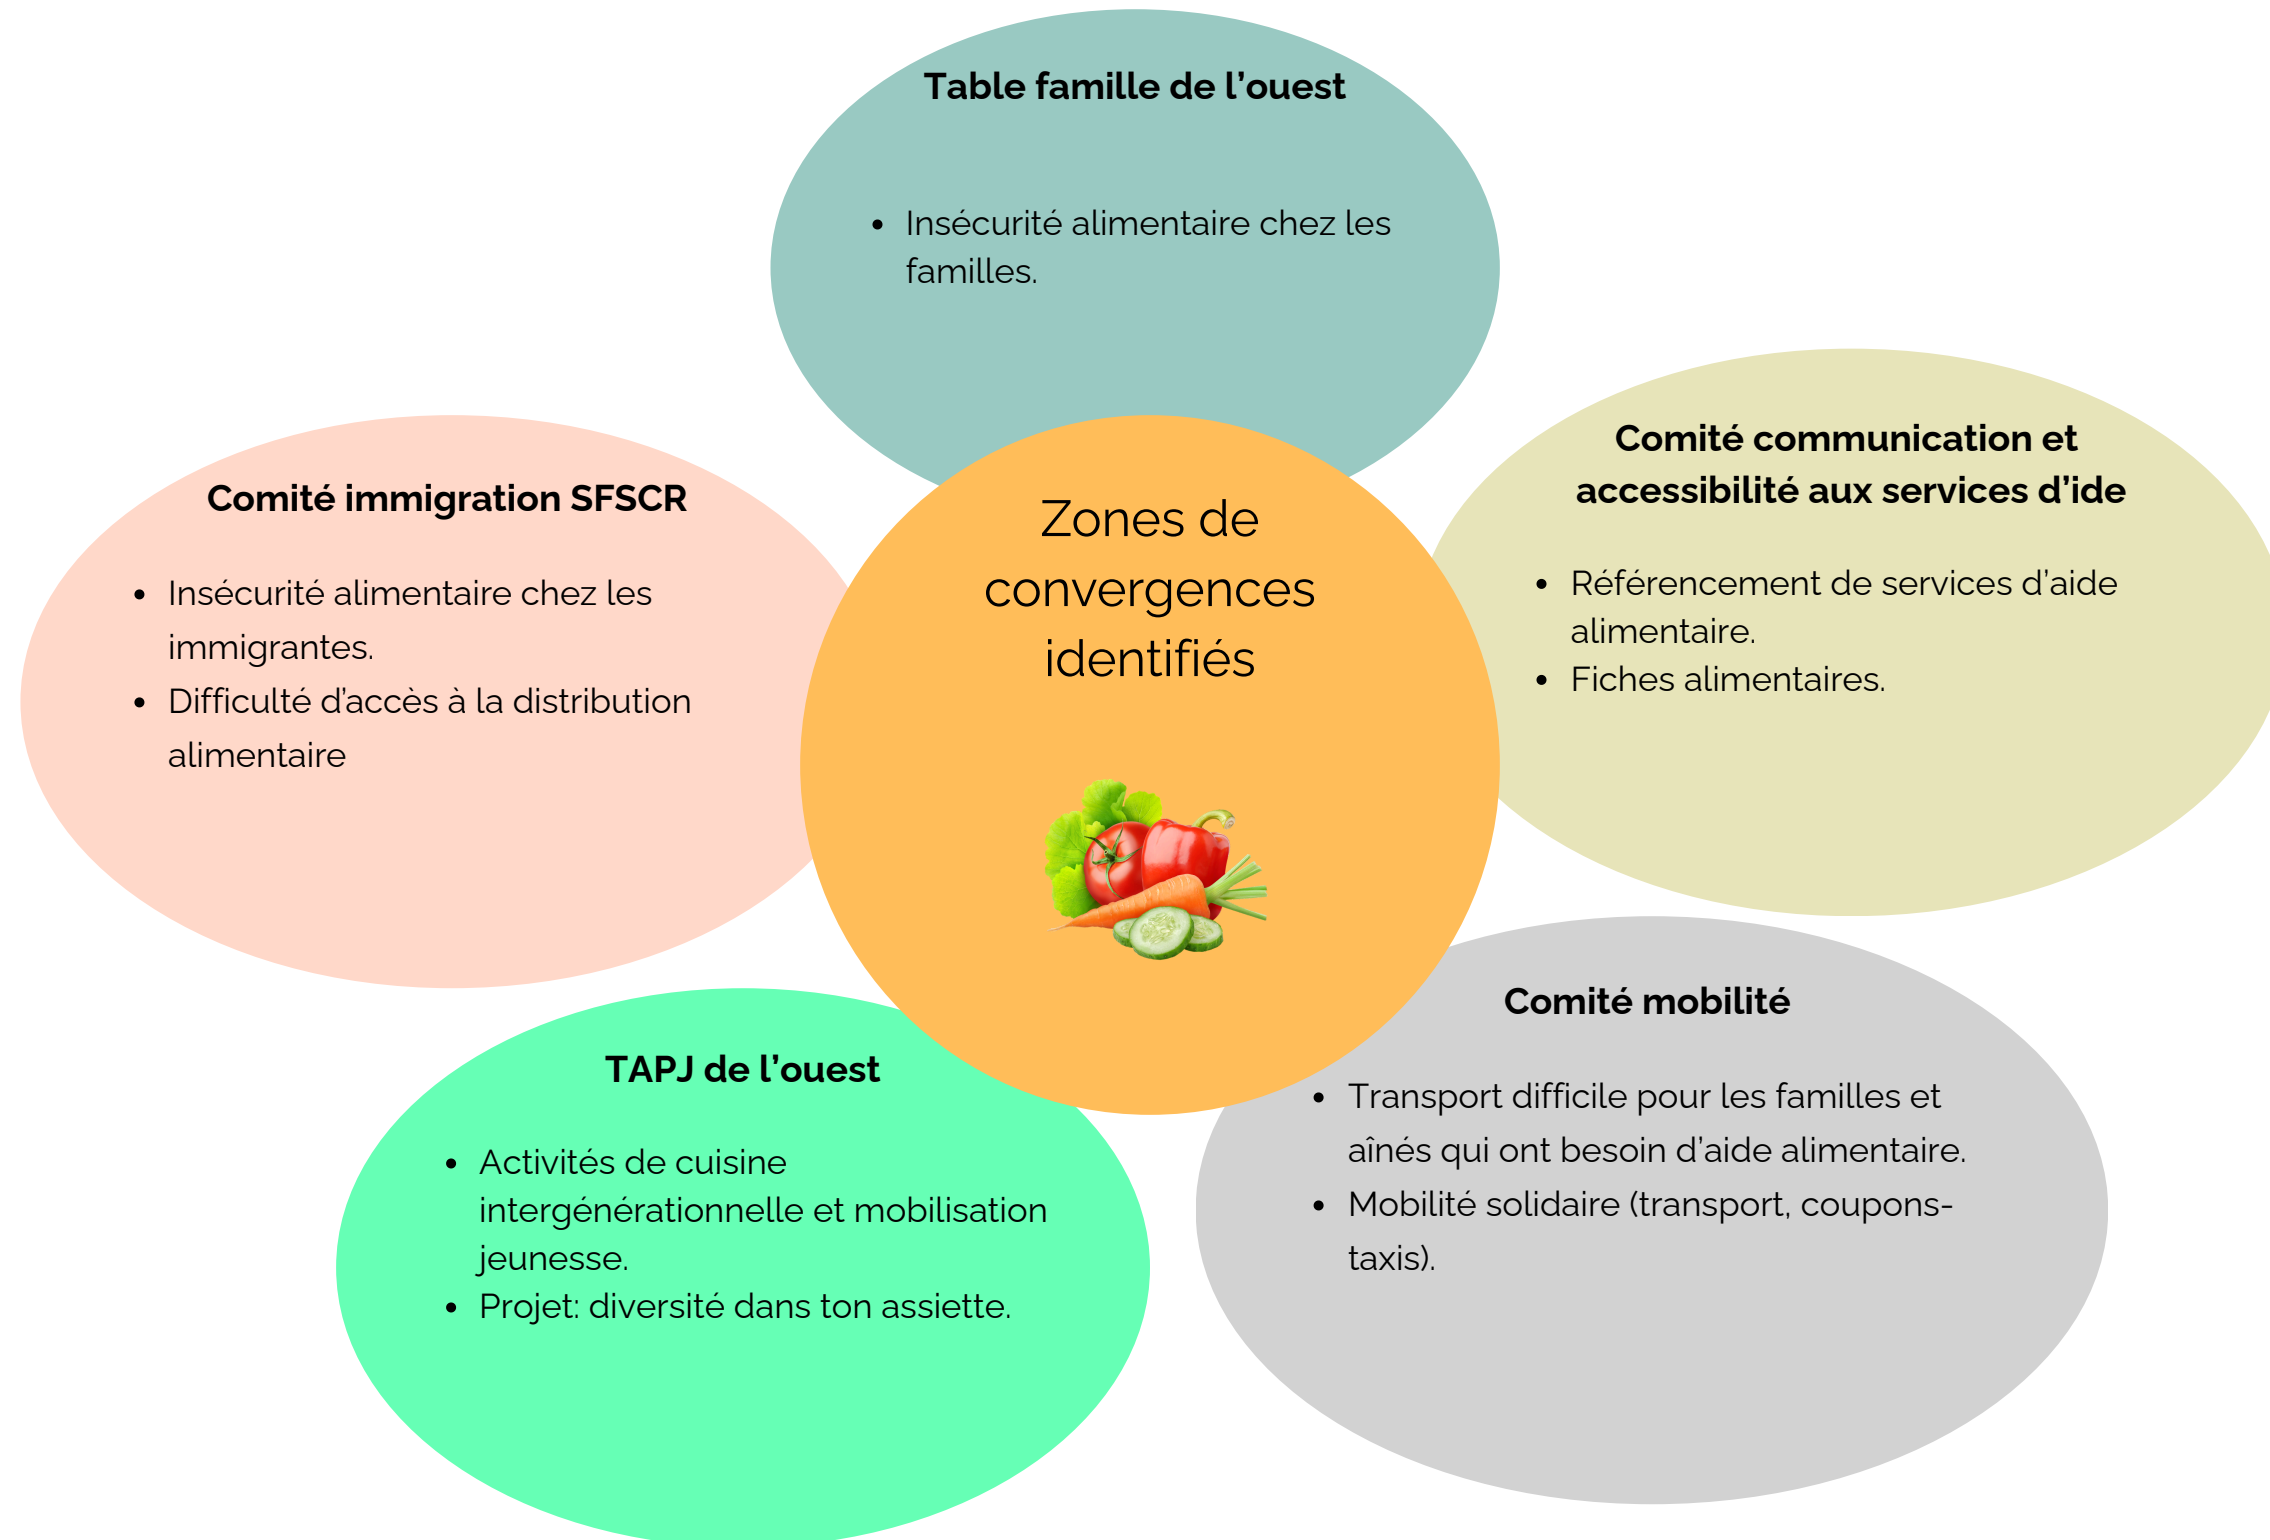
Table famille de l’ouest

- Insécurité alimentaire chez les familles.

Comité immigration SFSCR

- Insécurité alimentaire chez les immigrantes.
- Difficulté d’accès à la distribution alimentaire

Zones de convergences identifiés

Comité communication et accessibilité aux services d’ide

- Référencement de services d’aide alimentaire.
- Fiches alimentaires.

TAPJ de l’ouest

- Activités de cuisine intergénérationnelle et mobilisation jeunesse.
- Projet: diversité dans ton assiette.

Comité mobilité

- Transport difficile pour les familles et aînés qui ont besoin d’aide alimentaire.
- Mobilité solidaire (transport, coupons-taxis).